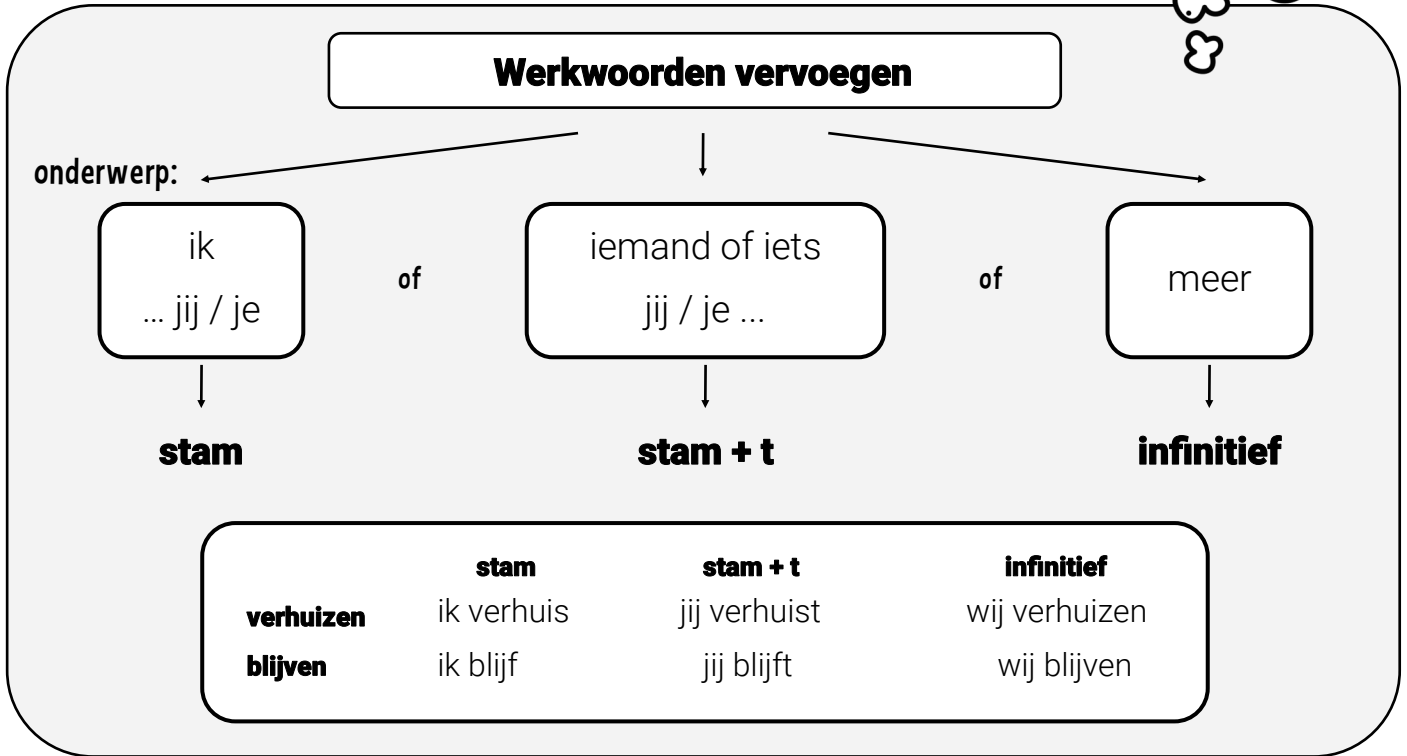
Werkwoorden vervoegen

onderwerp:

ik
… jij / je

of

iemand of iets
jij / je …

of

meer

stam

stam + t

infinitief

| | stam | stam + t | infinitief |
|---|---|---|---|
| verhuizen | ik verhuis | jij verhuist | wij verhuizen |
| blijven | ik blijf | jij blijft | wij blijven |